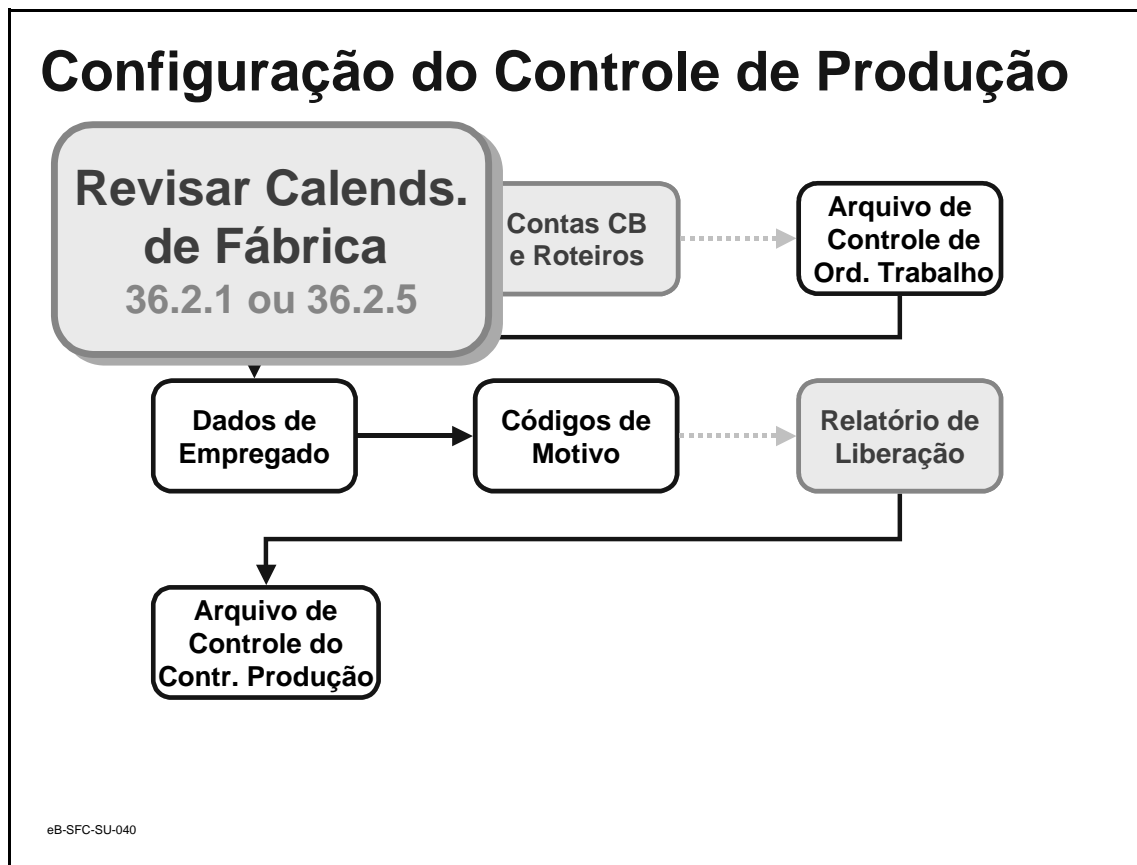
Configuração do Controle de Produção

Revisar Calends. de Fábrica
36.2.1 ou 36.2.5

Contas CB e Roteiros

Arquivo de Controle de Ord. Trabalho

Dados de Empregado

Códigos de Motivo

Relatório de Liberação

Arquivo de Controle do Contr. Produção

eB-SFC-SU-040